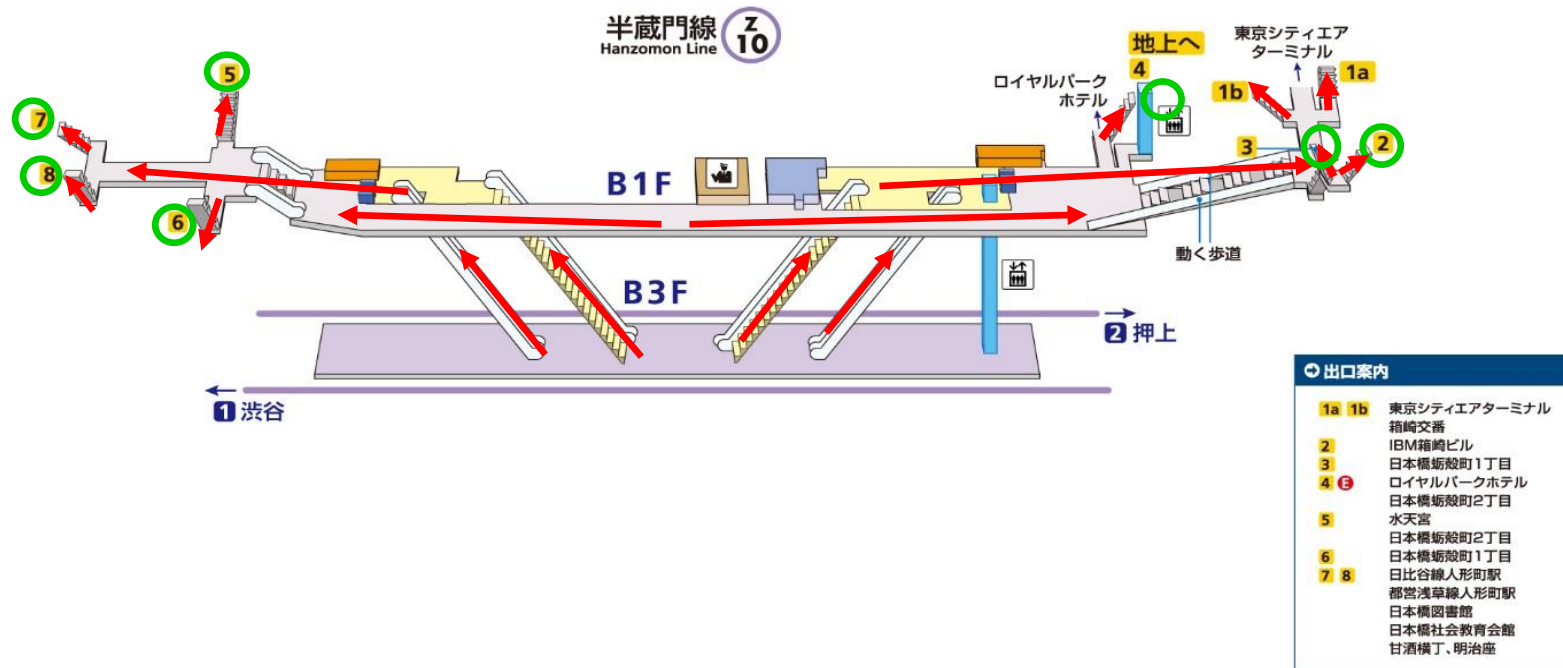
半蔵門線 Hanzomon Line Z 10

5
7
8
6

地上へ
4
ロイヤルパーク ホテル
東京シティエア ターミナル
1b
1a
3
2

B1F
B3F
動く歩道

2 押上
1 渋谷

出口案内

| | |
|---|---|
| 1a 1b | 東京シティエアターミナル 箱崎交番 |
| 2 | IBM箱崎ビル |
| 3 | 日本橋蛎殻町1丁目 |
| 4 E | ロイヤルパークホテル 日本橋蛎殻町2丁目 |
| 5 | 水天宮 日本橋蛎殻町2丁目 |
| 6 | 日本橋蛎殻町1丁目 |
| 7 8 | 日比谷線人形町駅 都営浅草線人形町駅 日本橋図書館 日本橋社会教育会館 甘酒横丁、明治座 |